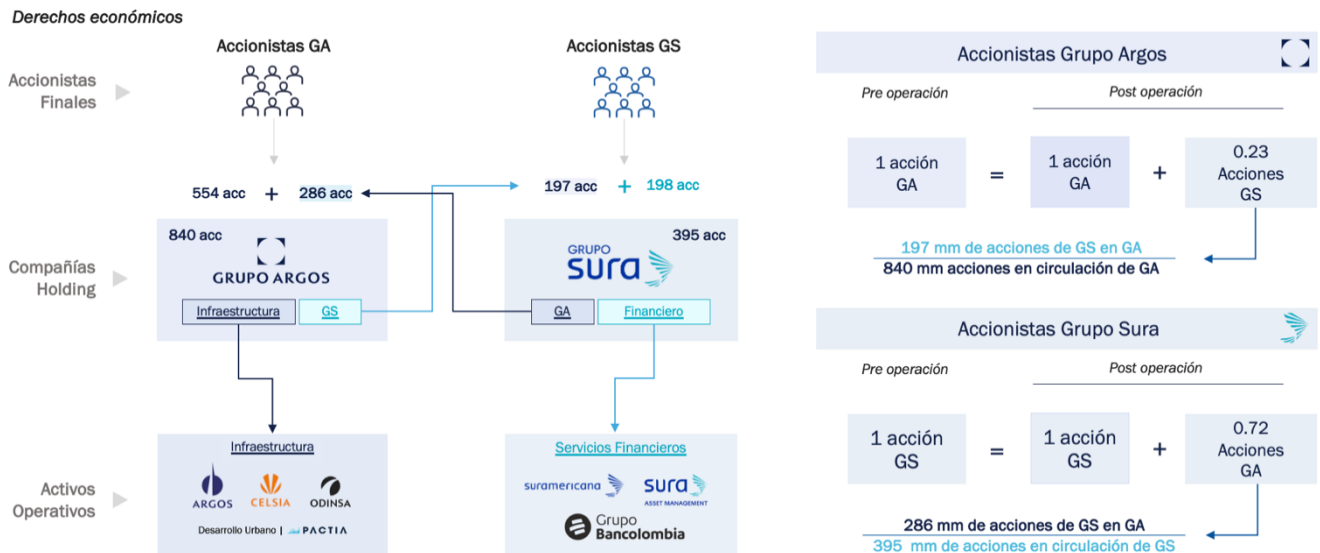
Derechos económicos

Accionistas Finales

Accionistas GA

Accionistas GS

554 acc + 286 acc

197 acc + 198 acc

Compañías Holding

840 acc

GRUPO ARGOS

Infraestructura

GS

395 acc

GRUPO sura

GA

Financiero

Activos Operativos

Infraestructura

ARGOS CELSIA ODINSA

Desarrollo Urbano | PACTIA

Servicios Financieros

suramericana

sura ASSET MANAGEMENT

Grupo Bancolombia

Accionistas Grupo Argos

Pre operación

Post operación

| 1 acción GA | = | 1 acción GA | + | 0.23 Acciones GS |
|---|---|---|---|---|

$\frac{\text{197 mm de acciones de GS en GA}}{\text{840 mm acciones en circulación de GA}}$

Accionistas Grupo Sura

Pre operación

Post operación

| 1 acción GS | = | 1 acción GS | + | 0.72 Acciones GA |
|---|---|---|---|---|

$\frac{\text{286 mm de acciones de GS en GA}}{\text{395 mm de acciones en circulación de GS}}$